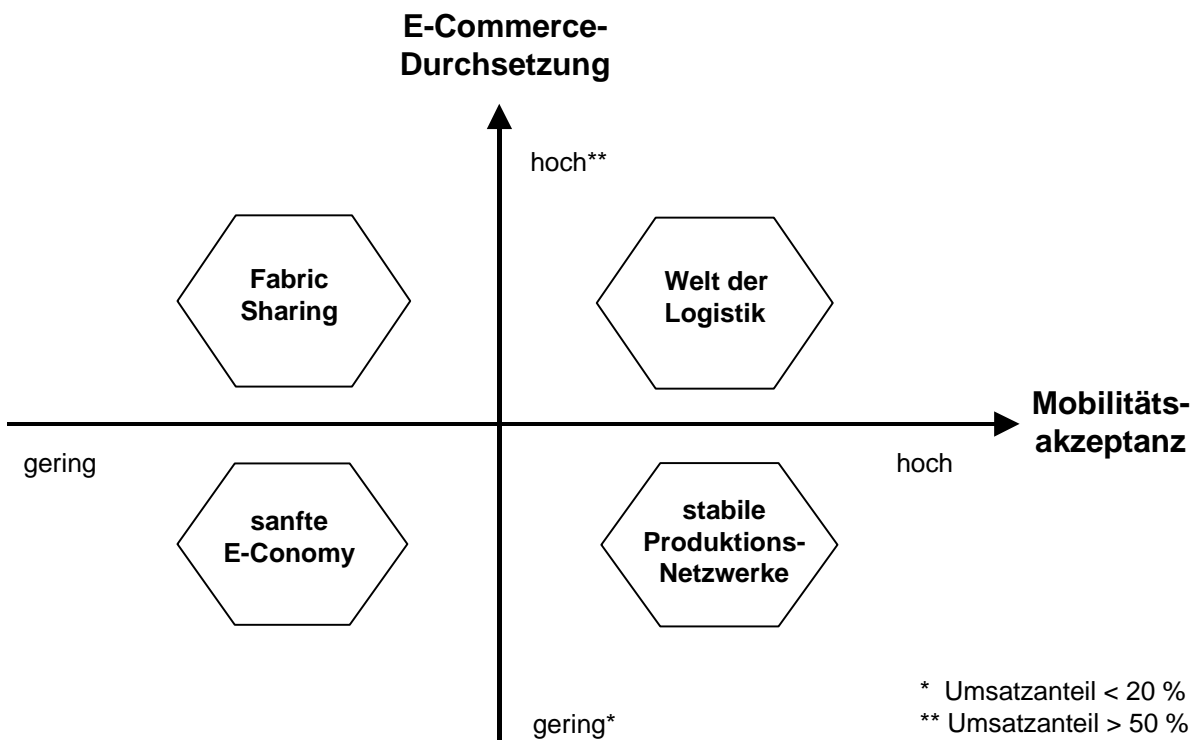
E-Commerce-Durchsetzung

hoch**

Fabric Sharing

Welt der Logistik

Mobilitätsakzeptanz

gering

hoch

sanfte E-Conomy

stabile Produktions-Netzwerke

* Umsatzanteil < 20 %
** Umsatzanteil > 50 %

gering*